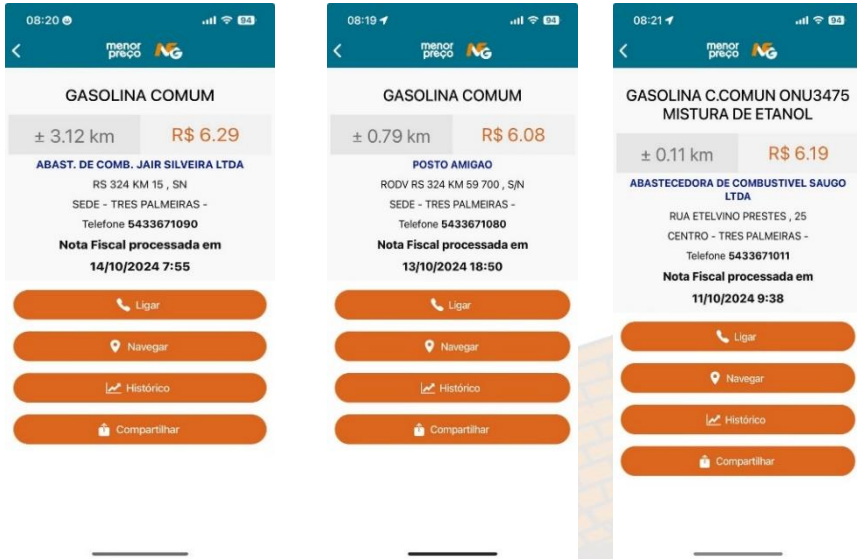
08:20 94
menor preço

GASOLINA COMUM

± 3.12 km | R$ 6.29

ABAST. DE COMB. JAIR SILVEIRA LTDA
RS 324 KM 15 , SN
SEDE - TRES PALMEIRAS -
Telefone 5433671090
Nota Fiscal processada em
14/10/2024 7:55

Ligar
Navegar
Histórico
Compartilhar

08:19 94
menor preço

GASOLINA COMUM

± 0.79 km | R$ 6.08

POSTO AMIGAO
RODV RS 324 KM 59 700 , S/N
SEDE - TRES PALMEIRAS -
Telefone 5433671080
Nota Fiscal processada em
13/10/2024 18:50

Ligar
Navegar
Histórico
Compartilhar

08:21 94
menor preço

GASOLINA C.COMUN ONU3475 MISTURA DE ETANOL

± 0.11 km | R$ 6.19

ABASTECEDORA DE COMBUSTIVEL SAUGO LTDA
RUA ETELVINO PRESTES , 25
CENTRO - TRES PALMEIRAS -
Telefone 5433671011
Nota Fiscal processada em
11/10/2024 9:38

Ligar
Navegar
Histórico
Compartilhar